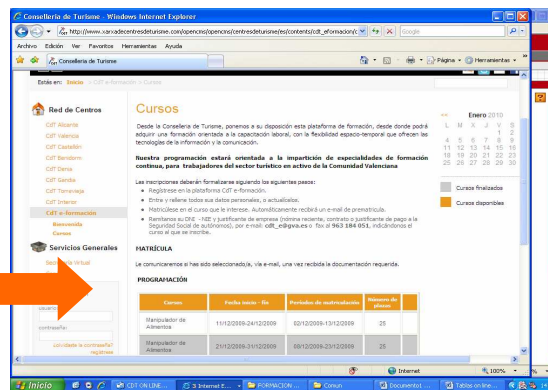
Conselleria de Turisme - Windows Internet Explorer

http://www.xarxadecentresdeturisme.com/opencms/opencms/centresdeturisme/es/contents/cdt_eformacion/c

Google

Archivo Edición Ver Favoritos Herramientas Ayuda

Conselleria de Turisme

Página Herramientas

Está en: Inicio > CdT e-formación > Cursos

Red de Centros

CdT Alicante
CdT Valencia
CdT Castellón
CdT Benidorm
CdT Denia
CdT Gandia
CdT Torrevieja
CdT Interior
CdT e-formación
Bienvenida
Cursos

Servicios Generales

Secretaría Virtual

usuario

contraseña

¿olvidaste la contraseña?
registrese

Cursos

Desde la Conselleria de Turisme, ponemos a su disposición esta plataforma de formación, desde donde podrá adquirir una formación orientada a la capacitación laboral, con la flexibilidad espacio-temporal que ofrecen las tecnologías de la información y la comunicación.

Nuestra programación estará orientada a la impartición de especialidades de formación continua, para trabajadores del sector turístico en activo de la Comunidad Valenciana

Las inscripciones deberán formalizarse siguiendo los siguientes pasos:

Regístrese en la plataforma CdT e-formación.
Entre y rellene todos sus datos personales, o actualícelos.
Matricúlese en el curso que le interese. Automáticamente recibirá un e-mail de prematrícula.
Remítanos su DNI - NIE y justificante de empresa (nómina reciente, contrato o justificante de pago a la Seguridad Social de autónomos), por e-mail: cdt_e@gva.es o fax al 963 184 051, indicándonos el curso al que se inscribe.

MATRÍCULA

Le comunicaremos si has sido seleccionado/a, vía e-mail, una vez recibida la documentación requerida.

PROGRAMACIÓN

| Curso | Fecha inicio - fin | Periodos de matriculación | Número de plazas |
|---|---|---|---|
| Manipulador de Alimentos | 11/12/2009-24/12/2009 | 02/12/2009-13/12/2009 | 25 |
| Manipulador de Alimentos | 21/12/2009-31/12/2009 | 09/12/2009-23/12/2009 | 25 |

<< Enero 2010 >>

L M X J V S D

1 2 3
4 5 6 7 8 9 10
11 12 13 14 15 16 17
18 19 20 21 22 23 24
25 26 27 28 29 30 31

Cursos finalizados

Cursos disponibles

Internet 100%

Inicio CDT ON LINE... 3 Internet E... FORMACION ... Conun Documentos ... Tablas on line...